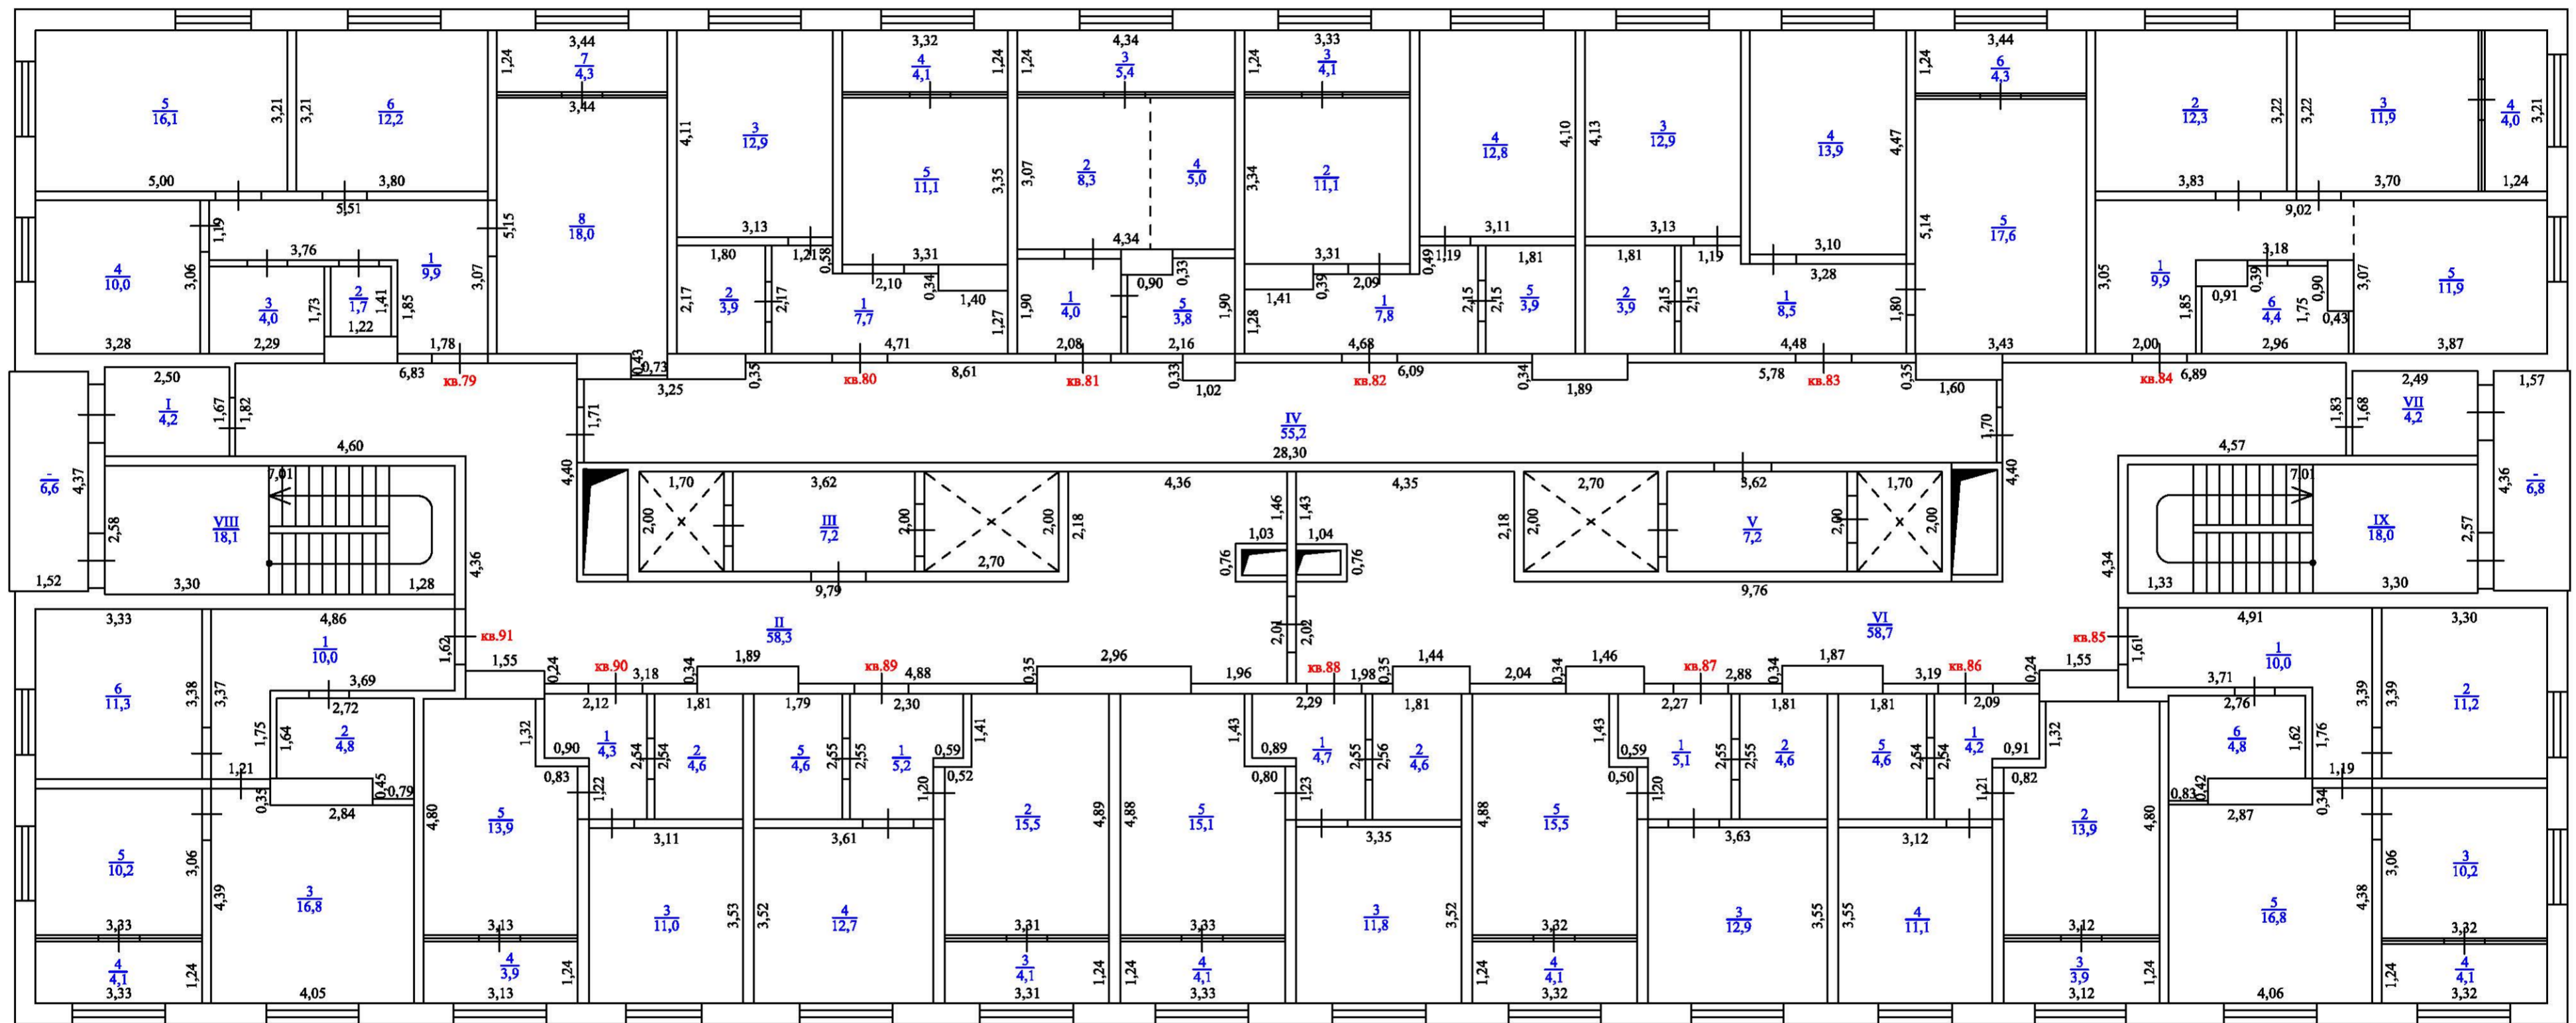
$\frac{5}{16,1}$ 3,21 3,21 $\frac{6}{12,2}$ 1,24 3,44 $\frac{7}{4,3}$ 3,44 4,11 $\frac{3}{12,9}$ 3,32 $\frac{4}{4,1}$ 1,24 $\frac{5}{11,1}$ 3,35 1,24 4,34 $\frac{3}{5,4}$ 3,07 $\frac{2}{8,3}$ $\frac{4}{5,0}$ 1,24 3,33 $\frac{3}{4,1}$ 3,34 $\frac{2}{11,1}$ $\frac{4}{12,8}$ 4,10 4,13 $\frac{3}{12,9}$ $\frac{4}{13,9}$ 4,47 1,24 3,44 $\frac{6}{4,3}$ $\frac{2}{12,3}$ 3,22 3,22 $\frac{3}{11,9}$ $\frac{4}{4,0}$ 3,21

5,00 3,80 5,51 1,19 $\frac{4}{10,0}$ 3,06 3,76 $\frac{3}{4,0}$ 1,73 $\frac{2}{1,7}$ 1,41 1,22 1,85 $\frac{1}{9,9}$ 3,07 5,15 $\frac{8}{18,0}$ 3,13 1,80 1,21 0,58 $\frac{2}{3,9}$ 2,17 2,17 $\frac{1}{7,7}$ 3,31 2,10 0,34 1,40 1,27 4,34 $\frac{1}{4,0}$ 1,90 0,90 0,33 $\frac{5}{3,8}$ 1,90 3,31 1,41 0,39 2,09 $\frac{1}{7,8}$ 1,28 0,49 1,19 3,11 1,81 2,15 2,15 $\frac{5}{3,9}$ 3,13 1,81 1,19 $\frac{2}{3,9}$ 2,15 2,15 3,10 3,28 $\frac{1}{8,5}$ 1,80 5,14 $\frac{5}{17,6}$ 3,83 9,02 3,70 1,24 3,05 $\frac{1}{9,9}$ 3,18 1,85 0,91 0,39 $\frac{6}{4,4}$ 1,75 0,90 0,43 3,07 $\frac{5}{11,9}$

3,28 2,29 1,78 6,83 кв.79 0,43 0,73 3,25 0,35 4,71 кв.80 8,61 2,08 кв.81 2,16 0,33 1,02 4,68 кв.82 6,09 0,34 1,89 4,48 5,78 кв.83 0,35 1,60 3,43 2,00 кв.84 6,89 2,96 3,87

2,50 $\frac{I}{4,2}$ 1,67 1,82 1,71 $\frac{IV}{55,2}$ 28,30 1,70 2,49 1,83 1,68 $\frac{VII}{4,2}$ 1,57

$\frac{-}{6,6}$ 4,37 4,60 7,01 $\frac{VIII}{18,1}$ 2,58 3,30 1,28 1,52 4,40 1,70 2,00 3,62 $\frac{III}{7,2}$ 2,00 2,00 2,70 2,18 9,79 4,36 4,36 1,46 1,43 4,35 1,03 1,04 0,76 0,76 2,18 2,70 2,00 3,62 $\frac{V}{7,2}$ 2,00 1,70 2,00 9,76 4,40 4,57 7,01 $\frac{IX}{18,0}$ 2,57 4,34 1,33 3,30 4,36 $\frac{-}{6,8}$

3,33 4,86 $\frac{1}{10,0}$ 1,62 кв.91 $\frac{II}{58,3}$ 2,01 2,02 $\frac{VI}{58,7}$ кв.85 1,61 4,91 $\frac{1}{10,0}$ 3,30

$\frac{6}{11,3}$ 3,38 3,37 3,69 1,55 0,24 кв.90 3,18 0,34 1,89 кв.89 4,88 0,35 2,96 1,96 кв.88 1,98 0,35 1,44 2,04 0,34 1,46 кв.87 2,88 0,34 1,87 3,19 кв.86 0,24 1,55 3,71 3,39 3,39 $\frac{2}{11,2}$

2,72 1,75 1,64 $\frac{2}{4,8}$ 1,32 2,12 $\frac{1}{4,3}$ 0,90 2,54 1,81 2,54 $\frac{2}{4,6}$ 1,79 $\frac{5}{4,6}$ 2,55 2,55 2,30 $\frac{1}{5,2}$ 0,59 1,41 0,52 2,29 1,43 0,89 $\frac{1}{4,7}$ 2,55 2,56 1,81 $\frac{2}{4,6}$ 1,43 0,59 2,27 $\frac{1}{5,1}$ 2,55 2,55 1,81 $\frac{2}{4,6}$ 1,81 $\frac{5}{4,6}$ 2,54 2,54 2,09 $\frac{1}{4,2}$ 0,91 1,32 2,76 $\frac{6}{4,8}$ 1,62 1,76

1,21 0,35 0,45 0,79 2,84 0,83 1,22 1,20 0,80 1,23 0,50 1,20 1,21 0,82 0,83 0,42 1,19 0,34 2,87

$\frac{5}{10,2}$ 3,06 4,39 $\frac{3}{16,8}$ 4,80 $\frac{5}{13,9}$ 3,11 $\frac{3}{11,0}$ 3,53 3,52 3,61 $\frac{4}{12,7}$ $\frac{2}{15,5}$ 4,89 4,88 $\frac{5}{15,1}$ 3,35 $\frac{3}{11,8}$ 3,52 4,88 $\frac{5}{15,5}$ 3,63 $\frac{3}{12,9}$ 3,55 3,55 3,12 $\frac{4}{11,1}$ $\frac{2}{13,9}$ 4,80 $\frac{5}{16,8}$ 4,38 3,06 $\frac{3}{10,2}$

3,33 $\frac{4}{4,1}$ 3,33 1,24 4,05 3,13 $\frac{4}{3,9}$ 3,13 1,24 3,31 $\frac{3}{4,1}$ 3,31 1,24 1,24 3,33 $\frac{4}{4,1}$ 3,33 1,24 3,32 $\frac{4}{4,1}$ 3,32 3,12 $\frac{3}{3,9}$ 3,12 1,24 4,06 1,24 3,32 $\frac{4}{4,1}$ 3,32